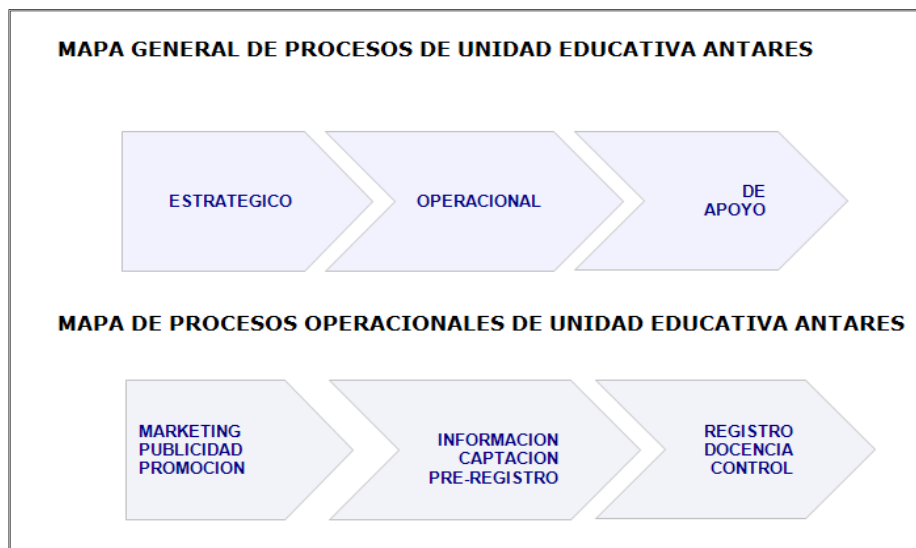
MAPA GENERAL DE PROCESOS DE UNIDAD EDUCATIVA ANTARES

ESTRATEGICO

OPERACIONAL

DE APOYO

MAPA DE PROCESOS OPERACIONALES DE UNIDAD EDUCATIVA ANTARES

MARKETING
PUBLICIDAD
PROMOCION

INFORMACION
CAPTACION
PRE-REGISTRO

REGISTRO
DOCENCIA
CONTROL